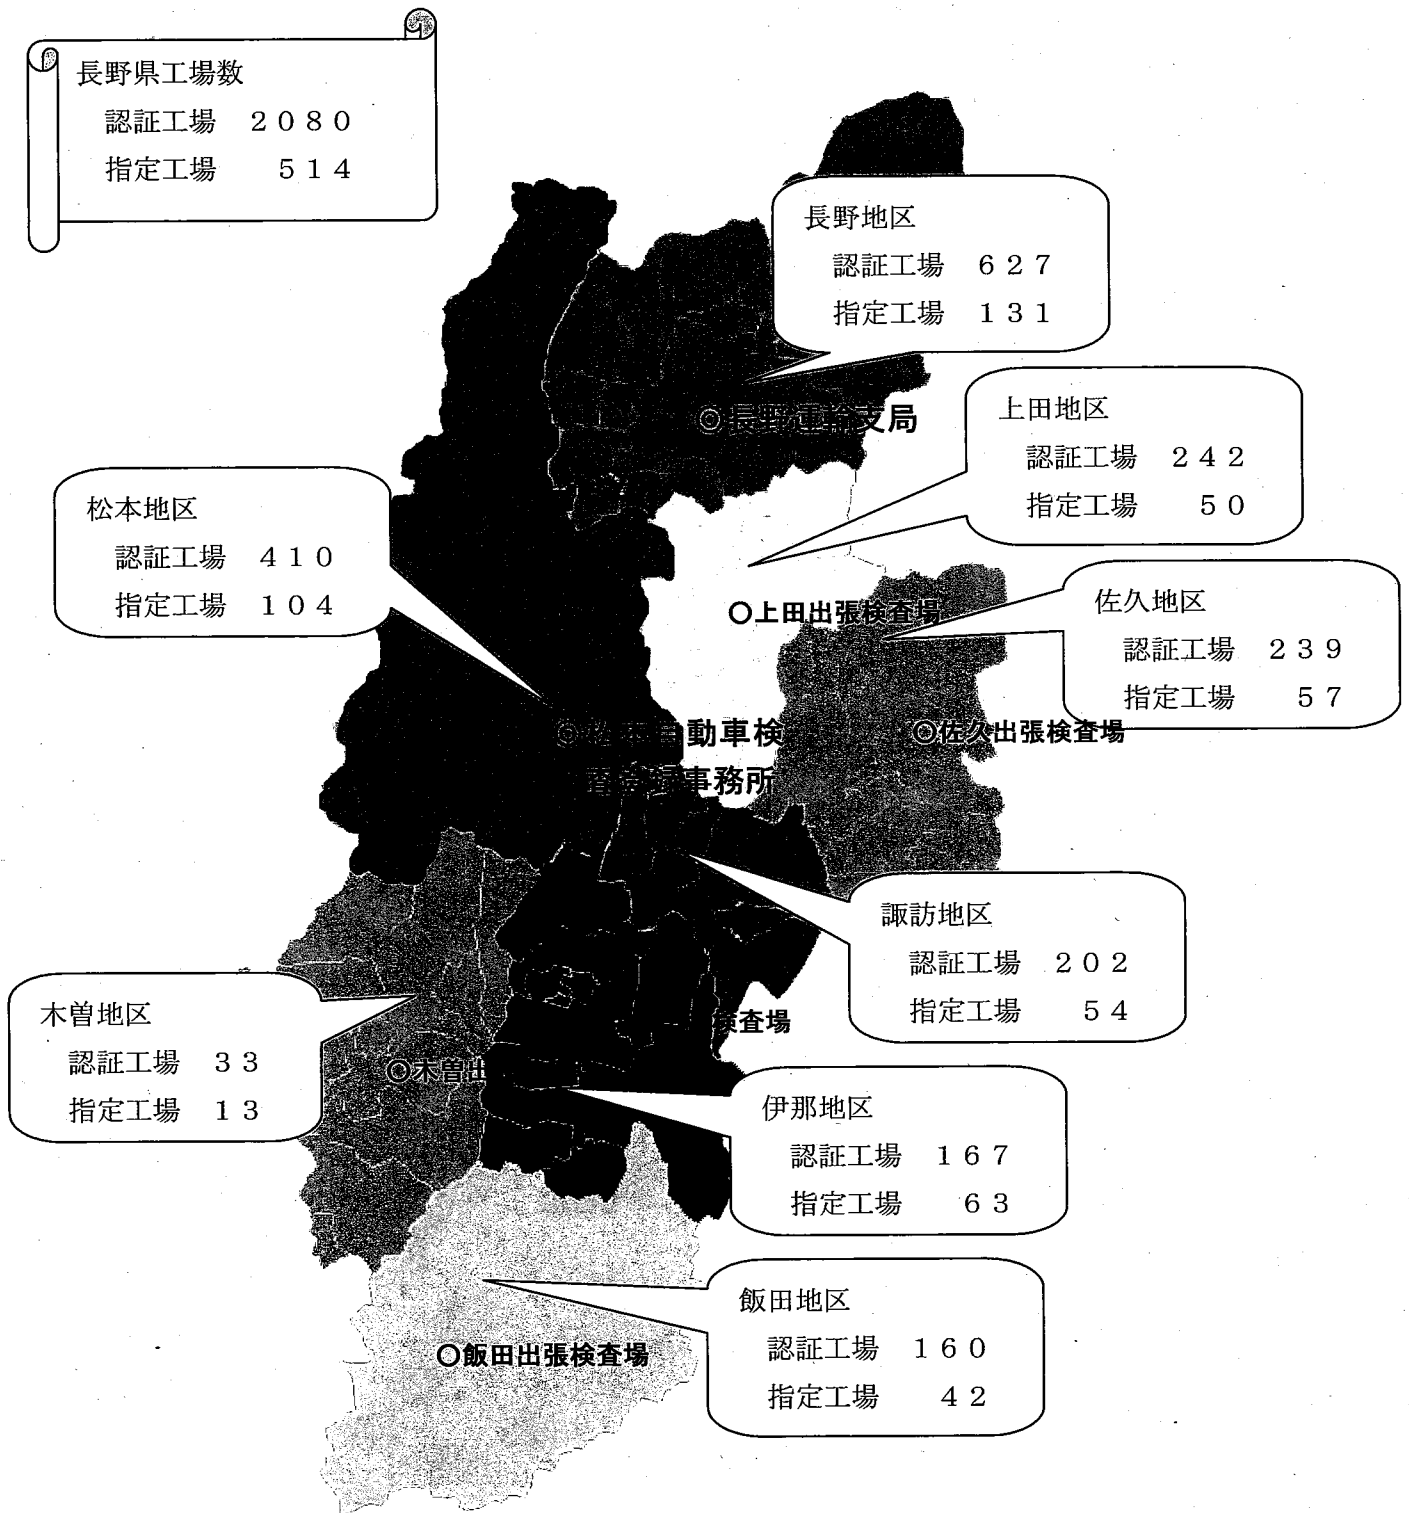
長野県工場数
認証工場　２０８０
指定工場　５１４

長野地区
認証工場　６２７
指定工場　１３１

◎長野運輸支局

上田地区
認証工場　２４２
指定工場　５０

松本地区
認証工場　４１０
指定工場　１０４

○上田出張検査場

佐久地区
認証工場　２３９
指定工場　５７

◎松本自動車検査登録事務所

◎佐久出張検査場

諏訪地区
認証工場　２０２
指定工場　５４

木曽地区
認証工場　３３
指定工場　１３

検査場

◎木曽出

伊那地区
認証工場　１６７
指定工場　６３

飯田地区
認証工場　１６０
指定工場　４２

○飯田出張検査場